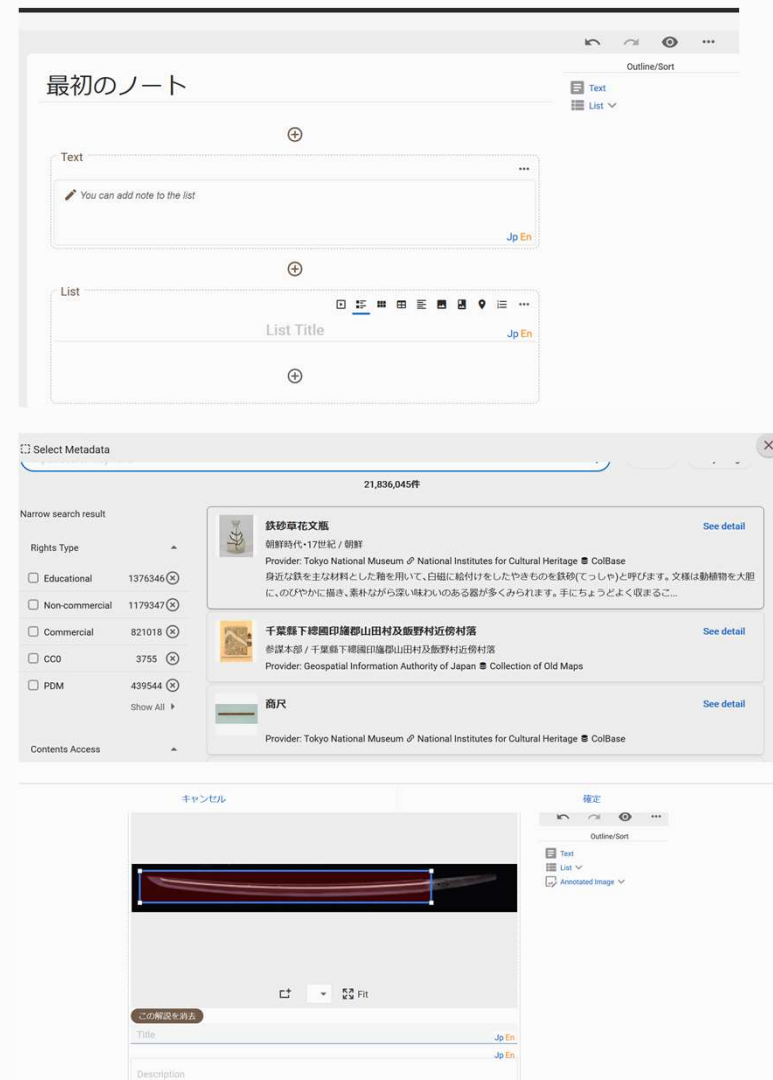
Outline/Sort

Text

List

最初のノート

Text

You can add note to the list

Jp En

List

List Title

Jp En

Select Metadata

21,836,045件

Narrow search result

Rights Type

Educational 1376346

Non-commercial 1179347

Commercial 821018

CC0 3755

PDM 439544

Show All

Contents Access

鉄砂草花文瓶

朝鮮時代・17世紀 / 朝鮮

Provider: Tokyo National Museum National Institutes for Cultural Heritage ColBase

身近な鉄を主な材料とした釉を用いて、白磁に絵付けをしたやきものを鉄砂(てっしゃ)と呼びます。文様は動植物を大胆に、のびやかに描き、素朴ながら深い味わいのある器が多くみられます。手にちょうどよく収まるこ...

See detail

千葉縣下總國印旛郡山田村及飯野村近傍村落

参謀本部 / 千葉縣下總國印旛郡山田村及飯野村近傍村落

Provider: Geospatial Information Authority of Japan Collection of Old Maps

See detail

商尺

Provider: Tokyo National Museum National Institutes for Cultural Heritage ColBase

See detail

キャンセル

確定

Outline/Sort

Text

List

Annotated Image

Fit

この解説を消去

Title

Jp En

Jp En

Description